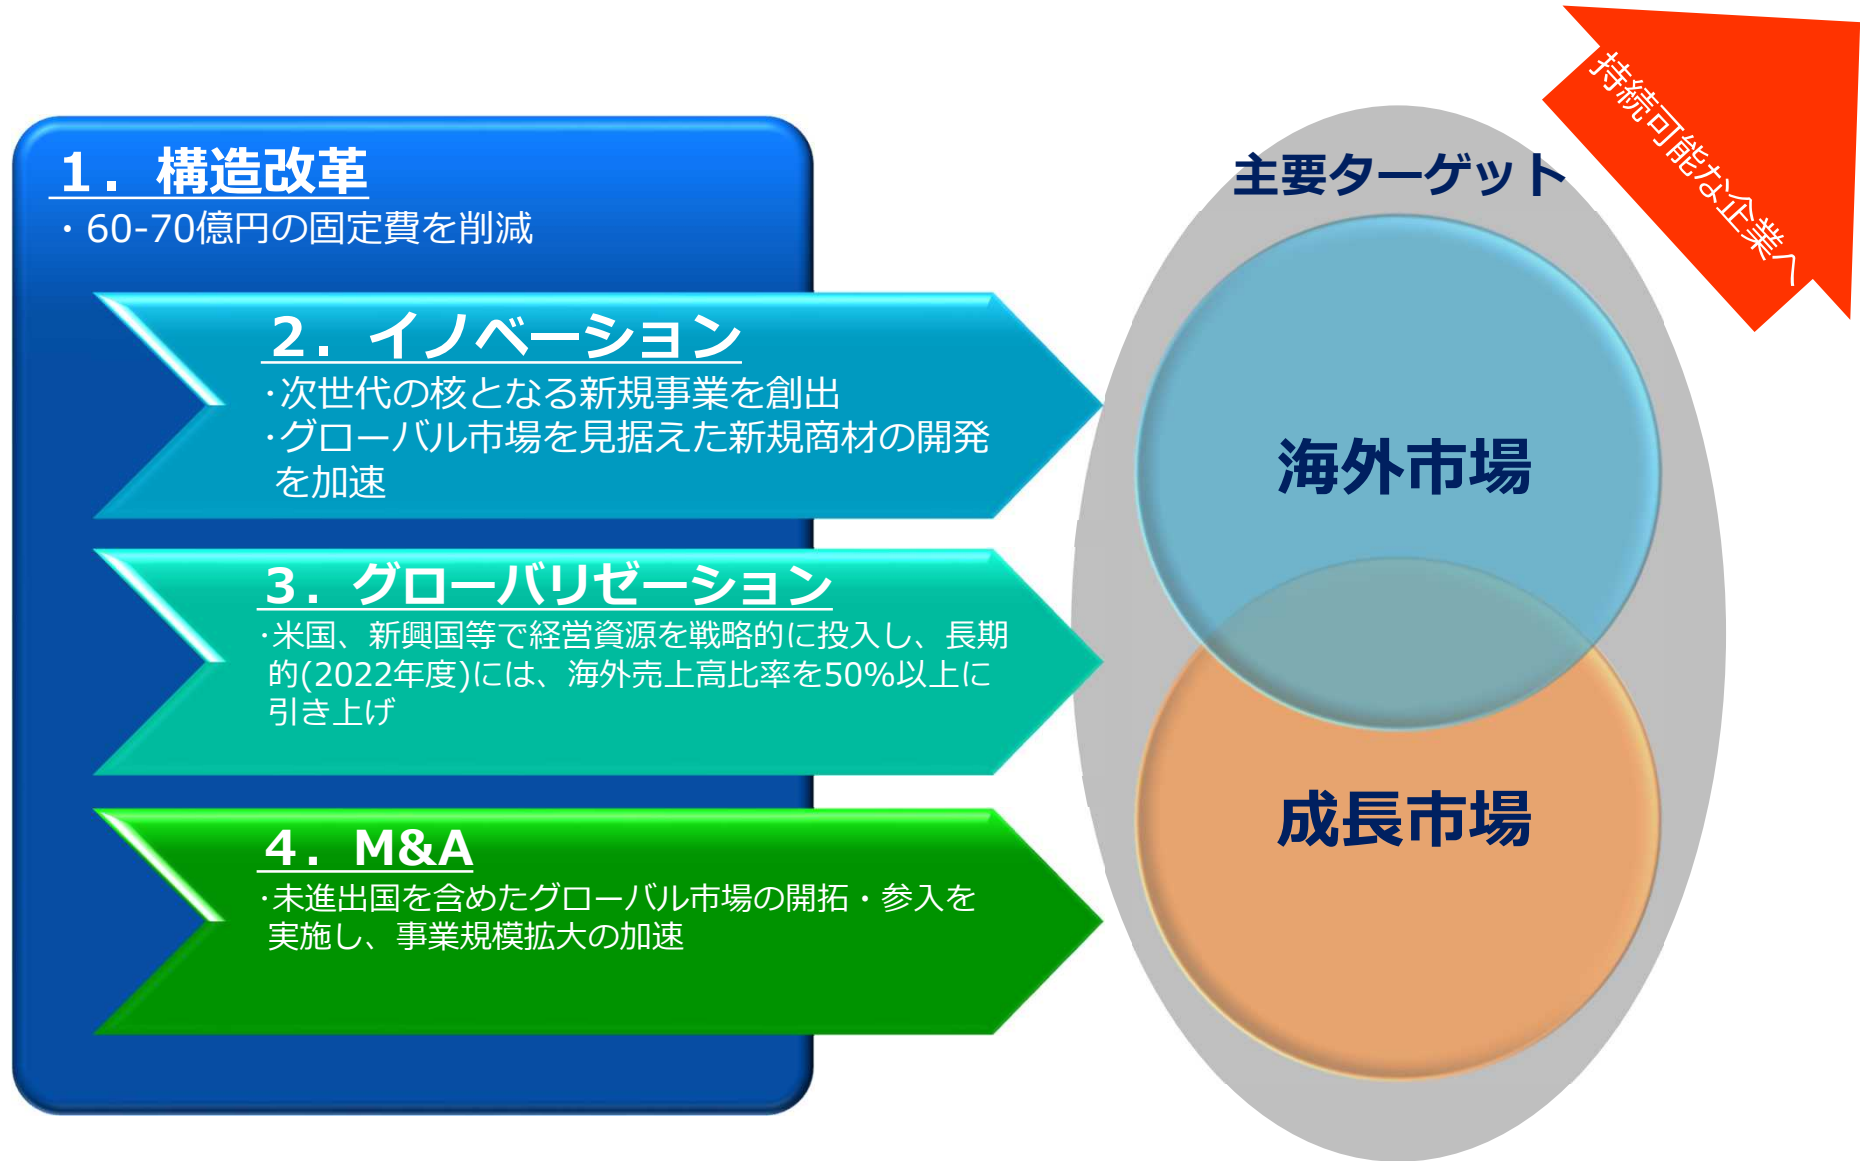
1．構造改革
・60-70億円の固定費を削減

2．イノベーション
・次世代の核となる新規事業を創出
・グローバル市場を見据えた新規商材の開発を加速

3．グローバリゼーション
・米国、新興国等で経営資源を戦略的に投入し、長期的(2022年度)には、海外売上高比率を50%以上に引き上げ

4．M&A
・未進出国を含めたグローバル市場の開拓・参入を実施し、事業規模拡大の加速

主要ターゲット
海外市場
成長市場

持続可能な企業へ